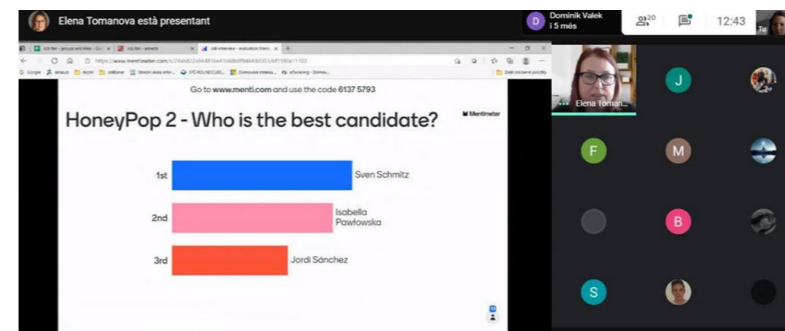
Elena Tomanova està presentant

Dominik Valek i 5 més

20

12:43

Go to www.menti.com and use the code 6137 5793

HoneyPop 2 - Who is the best candidate?

Mentimeter

1st Sven Schmitz

2nd Isabella Pawłowska

3rd Jordi Sánchez

Elena Toman...

J

F

M

B

S